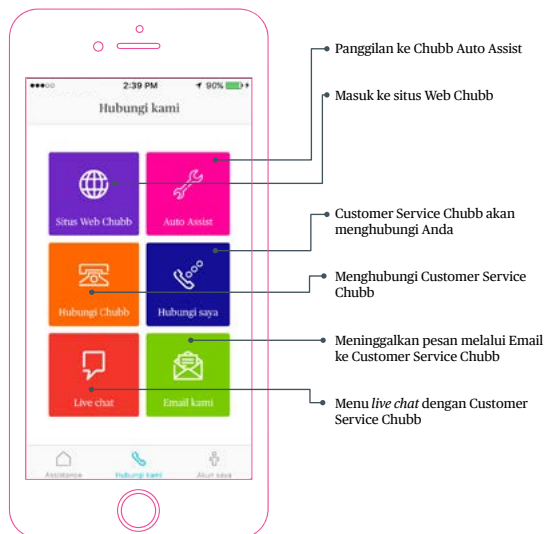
●●●○○ 2:39 PM 90%

Hubungi kami

Situs Web Chubb

Auto Assist

Hubungi Chubb

Hubungi saya

Live chat

Email kami

Assistance

Hubungi kami

Akun saya

Panggilan ke Chubb Auto Assist

Masuk ke situs Web Chubb

Customer Service Chubb akan menghubungi Anda

Menghubungi Customer Service Chubb

Meninggalkan pesan melalui Email ke Customer Service Chubb

Menu *live chat* dengan Customer Service Chubb